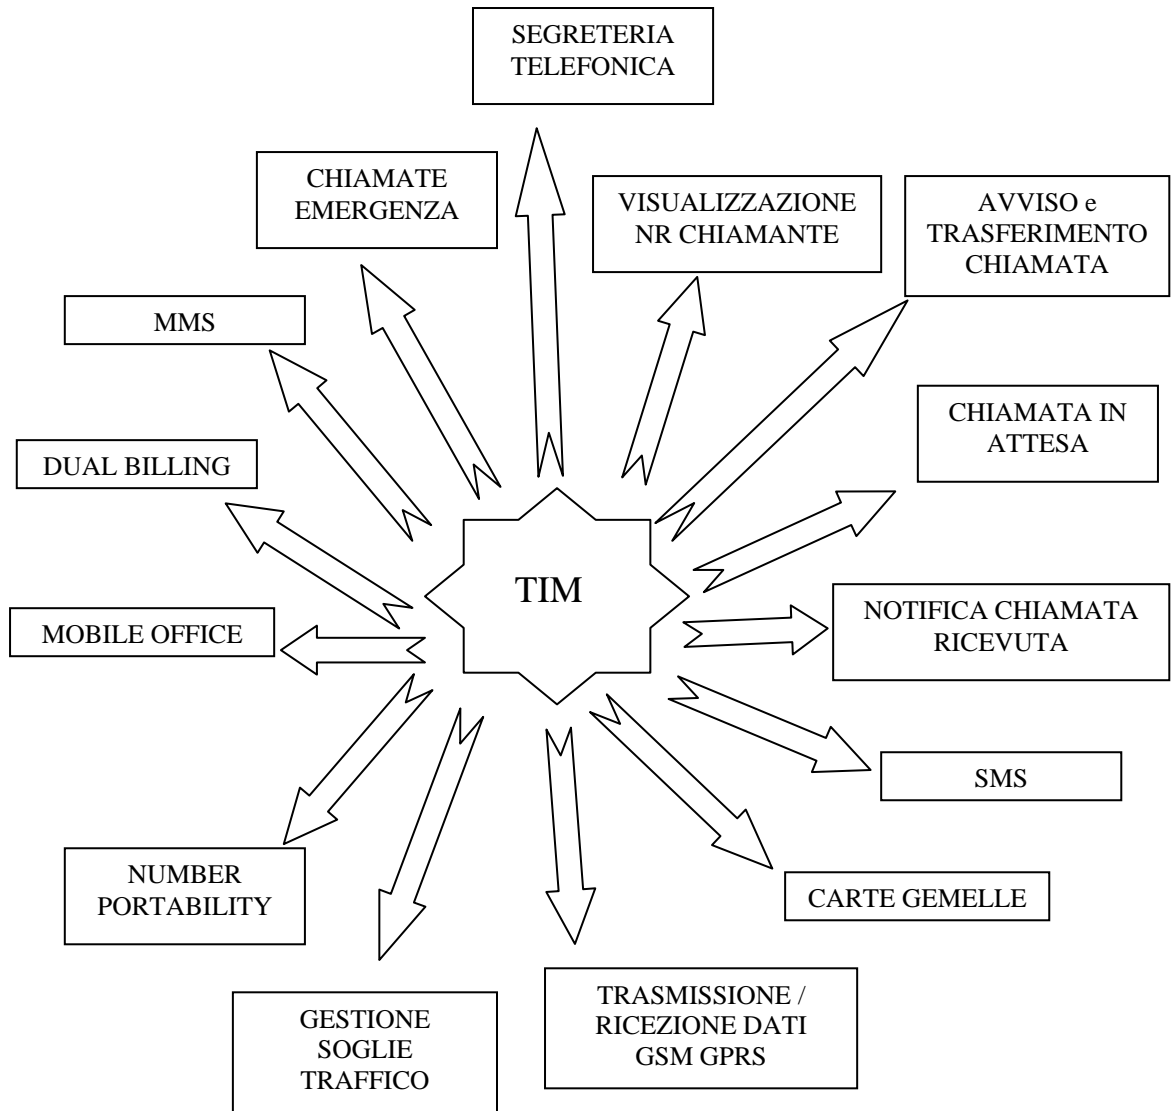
SEGRETERIA TELEFONICA

CHIAMATE EMERGENZA

VISUALIZZAZIONE NR CHIAMANTE

AVVISO e TRASFERIMENTO CHIAMATA

MMS

CHIAMATA IN ATTESA

DUAL BILLING

TIM

MOBILE OFFICE

NOTIFICA CHIAMATA RICEVUTA

SMS

CARTE GEMELLE

NUMBER PORTABILITY

GESTIONE SOGLIE TRAFFICO

TRASMISSIONE / RICEZIONE DATI GSM GPRS